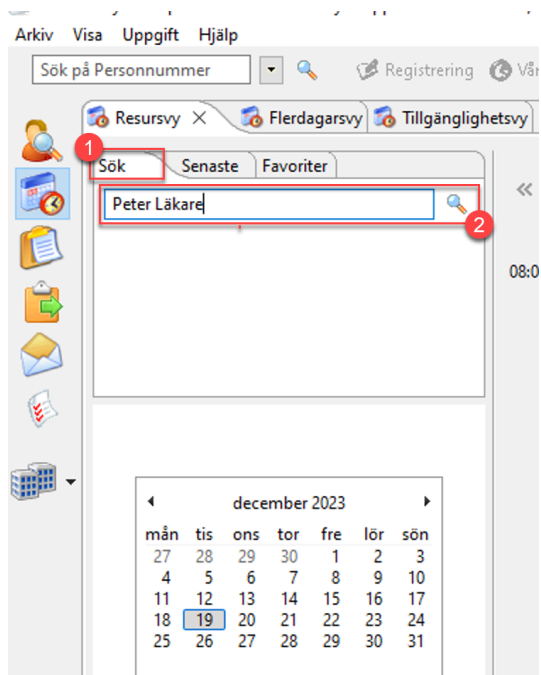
Arkiv Visa Uppgift Hjälp

Sök på Personnummer

Registrering Vår

Resursvy × Flerdagarsvy Tillgänglighetsvy

1

Sök Senaste Favoriter

Peter Läkare

2

«

08:0

◂ december 2023 ▸

| mån | tis | ons | tor | fre | lör | sön |
|---|---|---|---|---|---|---|
| 27 | 28 | 29 | 30 | 1 | 2 | 3 |
| 4 | 5 | 6 | 7 | 8 | 9 | 10 |
| 11 | 12 | 13 | 14 | 15 | 16 | 17 |
| 18 | 19 | 20 | 21 | 22 | 23 | 24 |
| 25 | 26 | 27 | 28 | 29 | 30 | 31 |